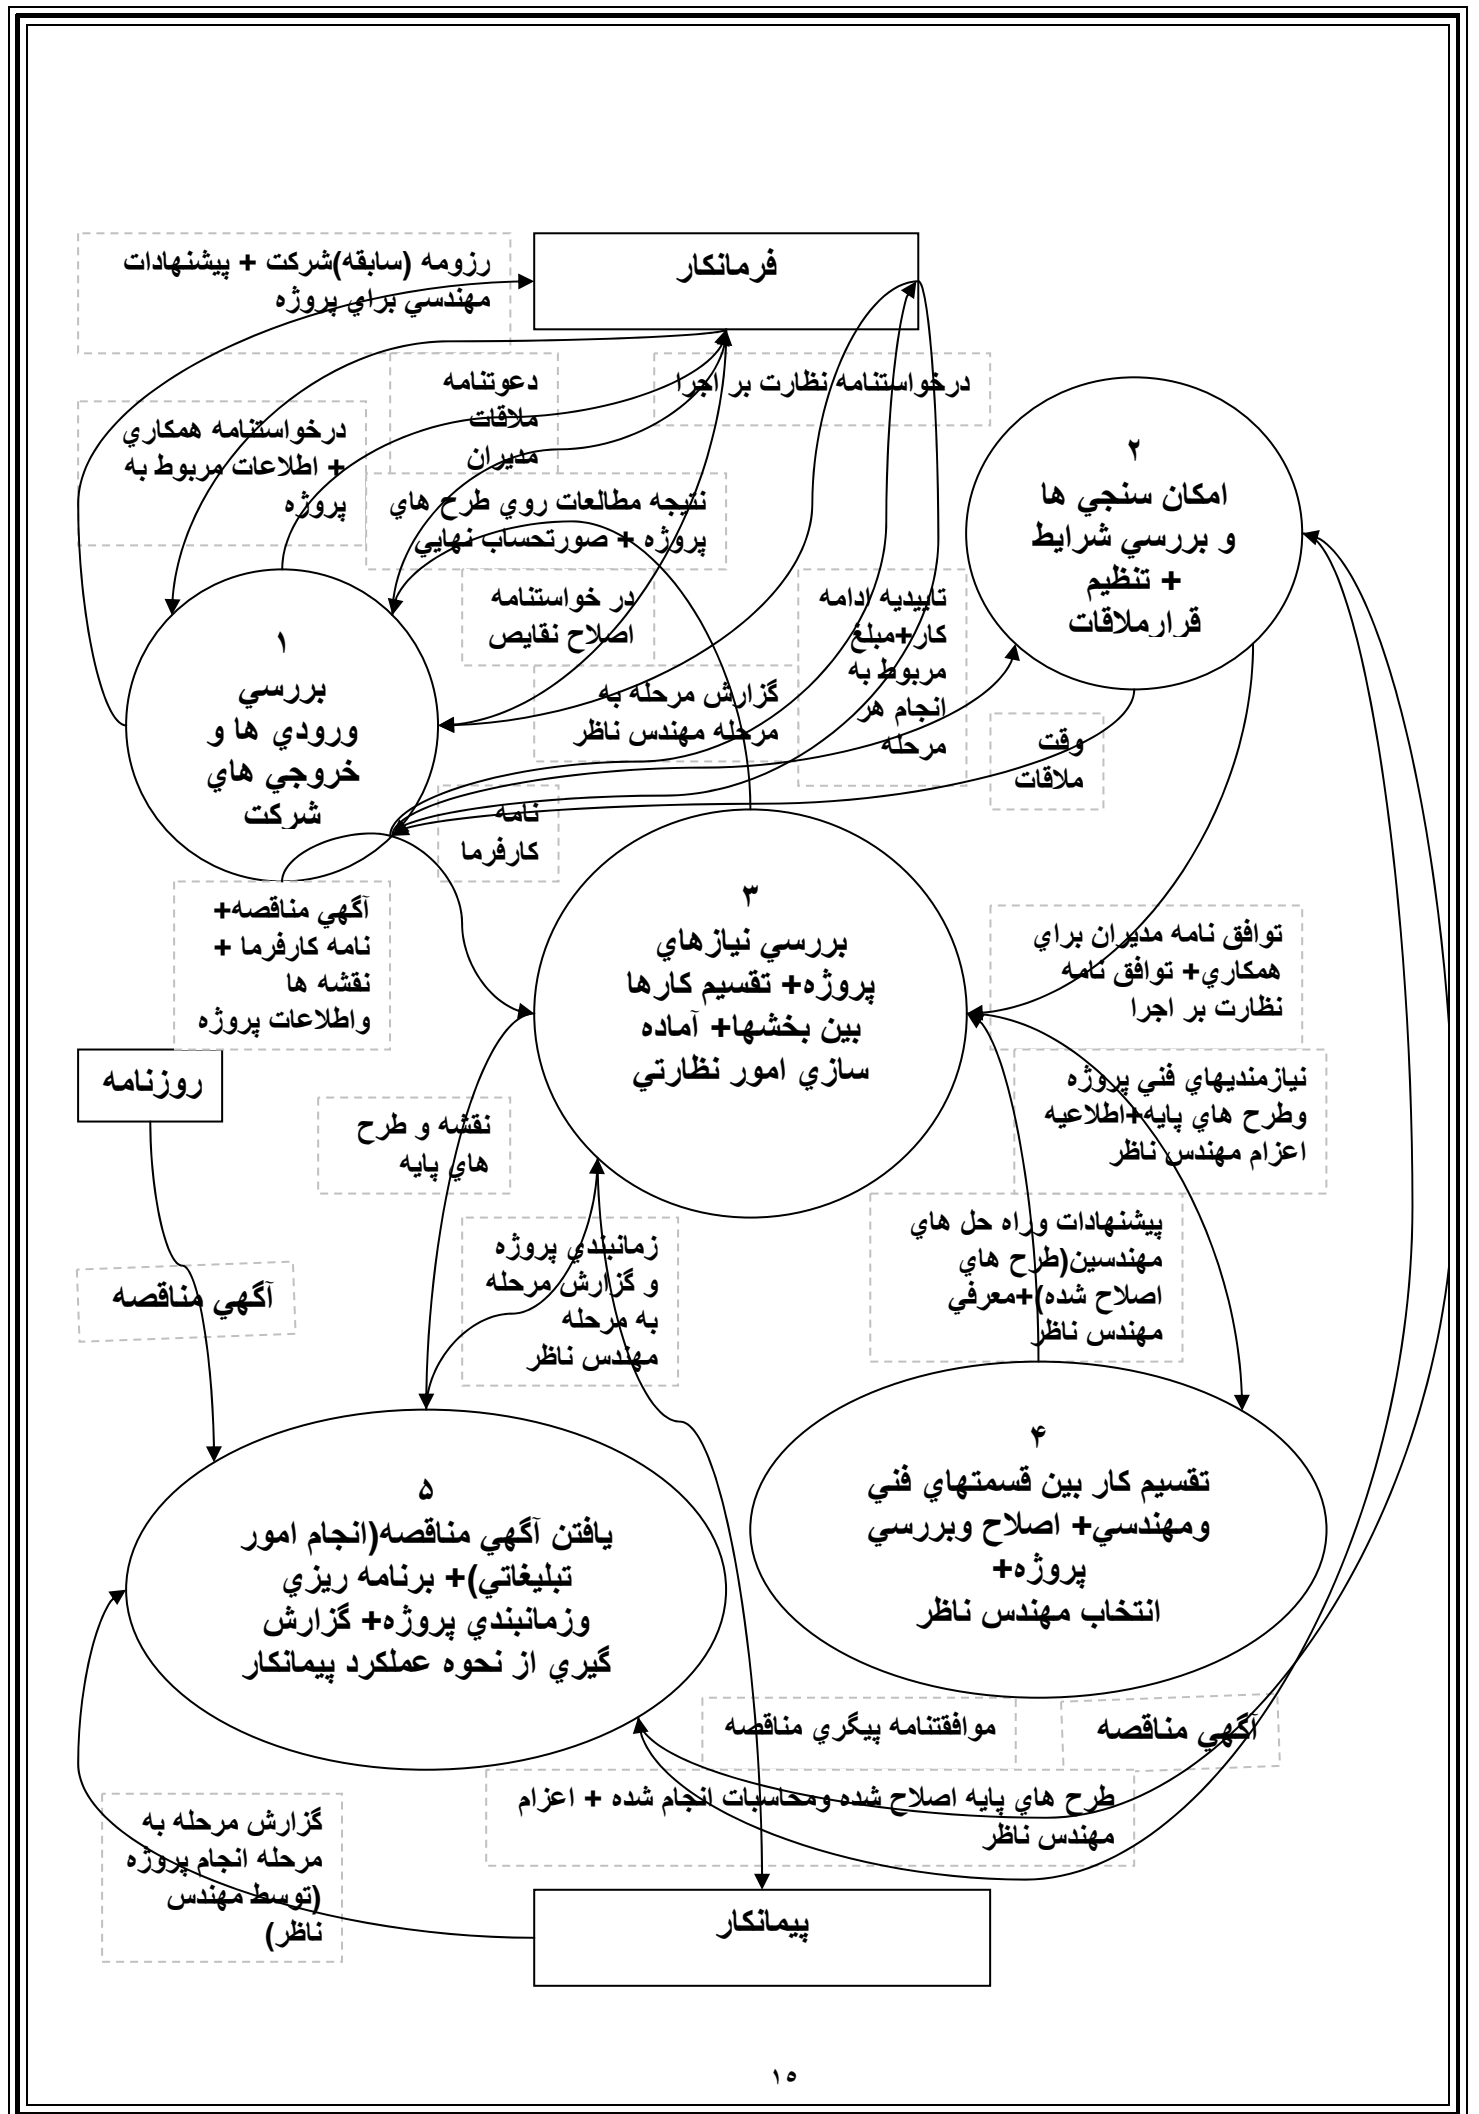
فرمانكار

رزومه (سابقه)شركت + پيشنهادات مهندسي براي پروژه

دعوتنامه ملاقات مديران

درخواستنامه نظارت بر اجرا

درخواستنامه همكاري + اطلاعات مربوط به پروژه

نتيجه مطالعات روي طرح هاي پروژه + صورتحساب نهايي

۲
امكان سنجي ها و بررسي شرايط + تنظيم قرارملاقات

در خواستنامه اصلاح نقايص

تاييديه ادامه كار+مبلغ مربوط به انجام هر مرحله

۱
بررسي ورودي ها و خروجي هاي شركت

گزارش مرحله به مرحله مهندس ناظر

وقت ملاقات

نامه كارفرما

آگهي مناقصه+ نامه كارفرما + نقشه ها واطلاعات پروژه

۳
بررسي نيازهاي پروژه+ تقسيم كارها بين بخشها+ آماده سازي امور نظارتي

توافق نامه مديران براي همكاري+ توافق نامه نظارت بر اجرا

روزنامه

نيازمنديهاي فني پروژه وطرح هاي پايه+اطلاعيه اعزام مهندس ناظر

نقشه و طرح هاي پايه

پيشنهادات وراه حل هاي مهندسين(طرح هاي اصلاح شده)+معرفي مهندس ناظر

زمانبندي پروژه و گزارش مرحله به مرحله مهندس ناظر

آگهي مناقصه

۴
تقسيم كار بين قسمتهاي فني ومهندسي+ اصلاح وبررسي پروژه+
انتخاب مهندس ناظر

۵
يافتن آگهي مناقصه(انجام امور تبليغاتي)+ برنامه ريزي وزمانبندي پروژه+ گزارش گيري از نحوه عملكرد پيمانكار

موافقتنامه پيگري مناقصه

آگهي مناقصه

طرح هاي پايه اصلاح شده ومحاسبات انجام شده + اعزام مهندس ناظر

گزارش مرحله به مرحله انجام پروژه (توسط مهندس ناظر)

پيمانكار

۱۵